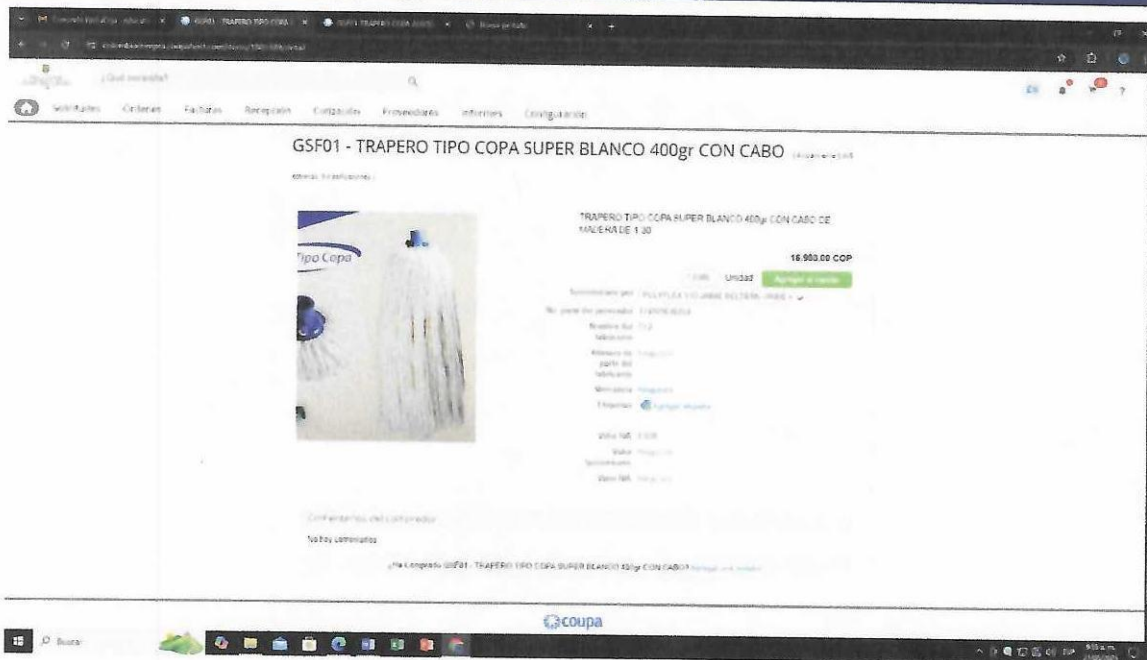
GSF01 - TRAPERO TIPO COPA SUPER BLANCO 400gr CON CABO

¿Qué necesita?

Solicitudes Órdenes Facturas Recepción Cotización Proveedores Informes Configuración

Tipo Copa

TRAPERO TIPO COPA SUPER BLANCO 400gr CON CABO DE MADERA DE 1.30

16.900,00 COP

Unidad

Agregar al carrito

Vendido por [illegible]

Nº. parte del proveedor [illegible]

Nombre del fabricante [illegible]

Número de parte del fabricante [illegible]

Mercancía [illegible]

Etiquetas Agregar etiqueta

Valor IVA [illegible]

Valor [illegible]

Valor IVA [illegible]

Comentarios del comprador

No hay comentarios

¿Ha comprado GSF01 - TRAPERO TIPO COPA SUPER BLANCO 400gr CON CABO? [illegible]

coupa

Buscar